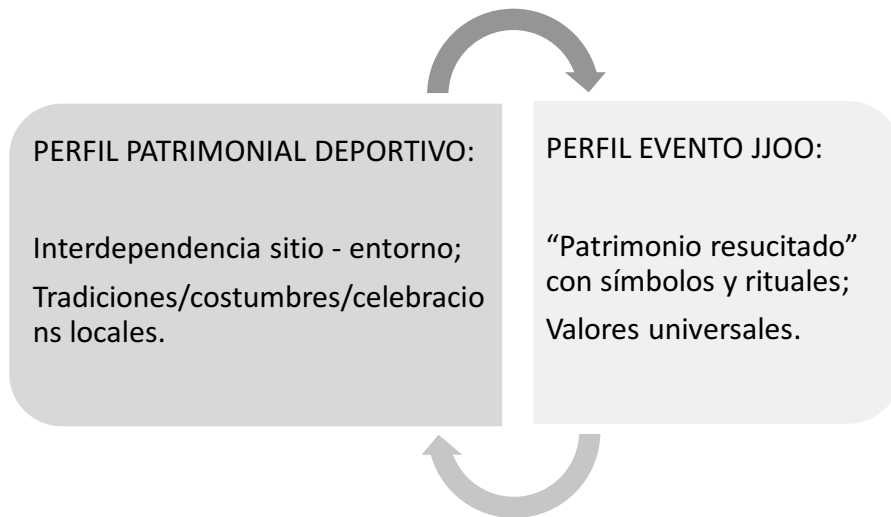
PERFIL PATRIMONIAL DEPORTIVO:

Interdependencia sitio - entorno;

Tradiciones/costumbres/celebracions locales.

PERFIL EVENTO JJOO:

"Patrimonio resucitado" con símbolos y rituales;

Valores universales.